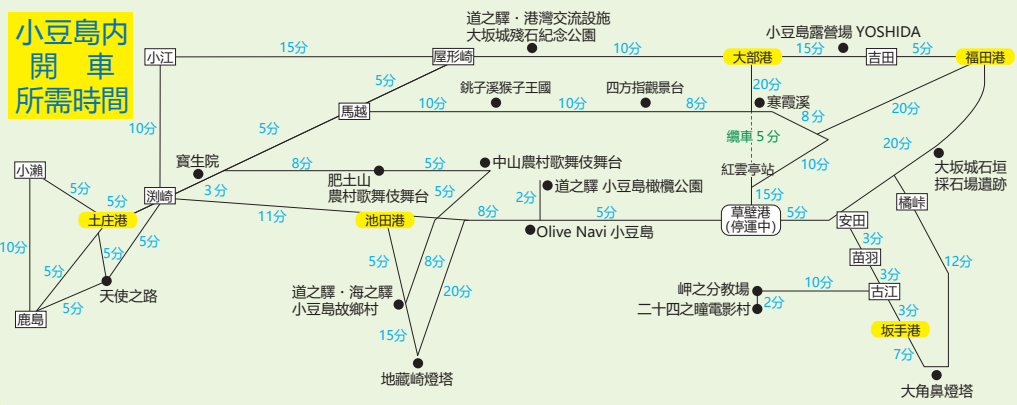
小豆島内
開　車
所需時間

道之驛・港灣交流設施
大坂城殘石紀念公園

小豆島露營場 YOSHIDA

小江
15分
屋形崎
10分
大部港
15分
吉田
5分
福田港

5分
銚子溪猴子王國
四方指觀景台
20分
10分
馬越
10分
8分
寒霞溪
20分
5分
8分
纜車 5分
10分
20分
小瀨
寶生院
8分
5分
中山農村歌舞伎舞台
紅雲亭站
10分
大坂城石垣
採石場遺跡
5分
肥土山
農村歌舞伎舞台
5分
5分
3分
淵崎
道之驛 小豆島橄欖公園
15分
橘峠
土庄港
2分
10分
11分
池田港
8分
5分
草壁港
(停運中)
5分
安田
5分
Olive Navi 小豆島
3分
12分
5分
天使之路
5分
8分
苗羽
5分
道之驛・海之驛
小豆島故鄉村
20分
岬之分教場
10分
3分
鹿島
古江
二十四之瞳電影村
2分
15分
3分
坂手港
7分
地藏崎燈塔
大角鼻燈塔